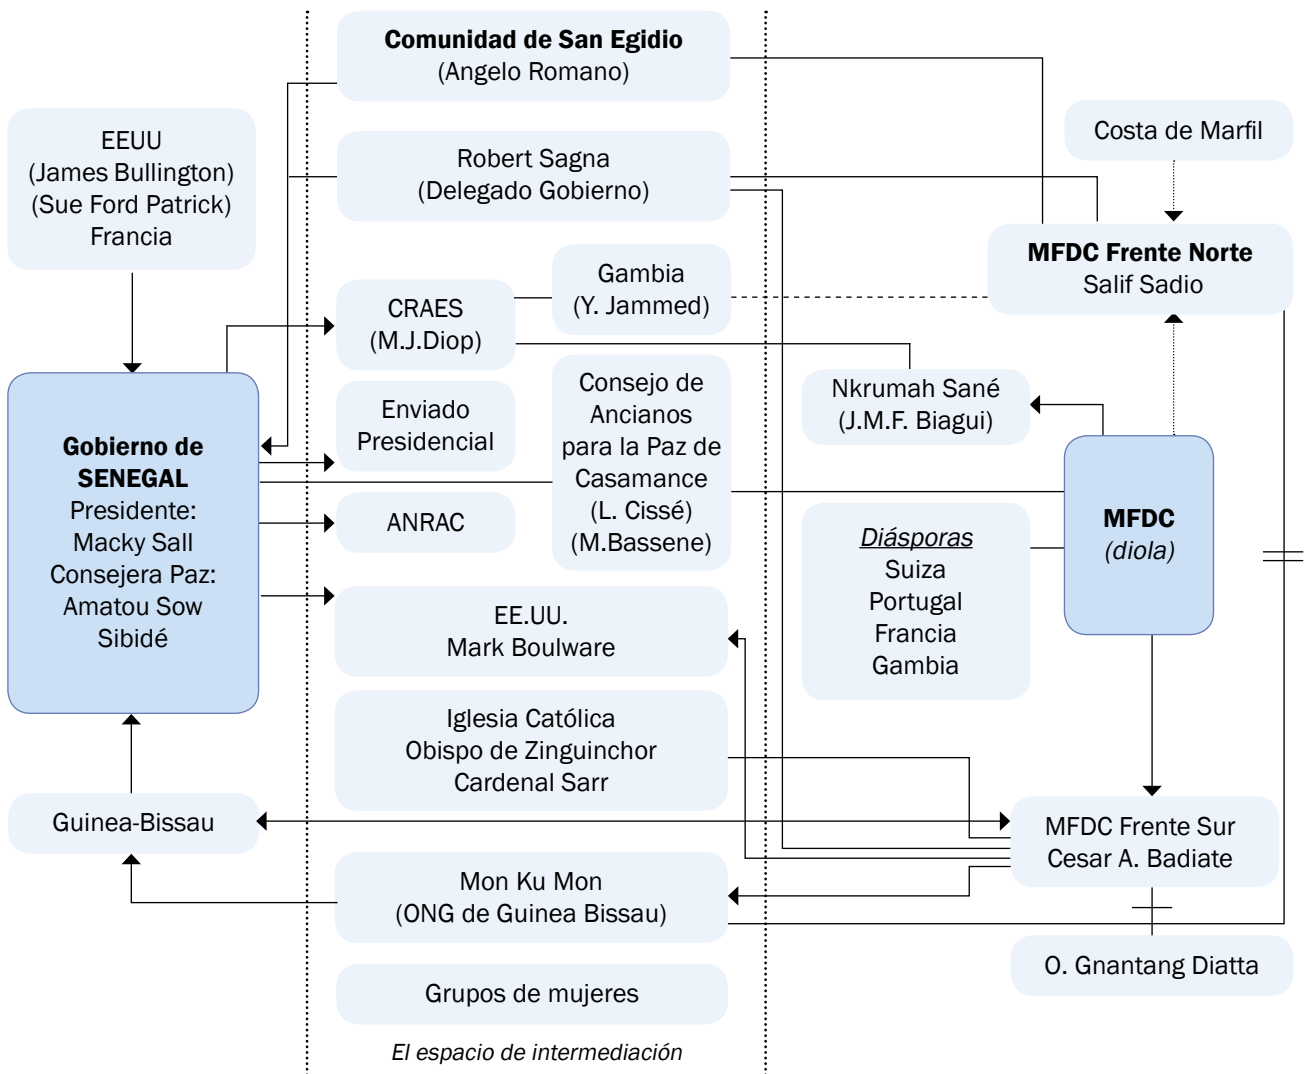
Comunidad de San Egidio
(Angelo Romano)

EEUU
(James Bullington)
(Sue Ford Patrick)
Francia

Robert Sagna
(Delegado Gobierno)

Costa de Marfil

MFDC Frente Norte
Salif Sadio

Gambia
(Y. Jammed)

CRAES
(M.J.Diop)

Nkrumah Sané
(J.M.F. Biagui)

Gobierno de SENEGAL
Presidente:
Macky Sall
Consejera Paz:
Amatou Sow
Sibidé

Enviado Presidencial

Consejo de Ancianos para la Paz de Casamance
(L. Cissé)
(M.Bassene)

ANRAC

MFDC
(diola)

Diásporas
Suiza
Portugal
Francia
Gambia

EE.UU.
Mark Boulware

Iglesia Católica
Obispo de Zinguinchor
Cardenal Sarr

Guinea-Bissau

MFDC Frente Sur
Cesar A. Badiate

Mon Ku Mon
(ONG de Guinea Bissau)

O. Gnantang Diatta

Grupos de mujeres

El espacio de intermediación